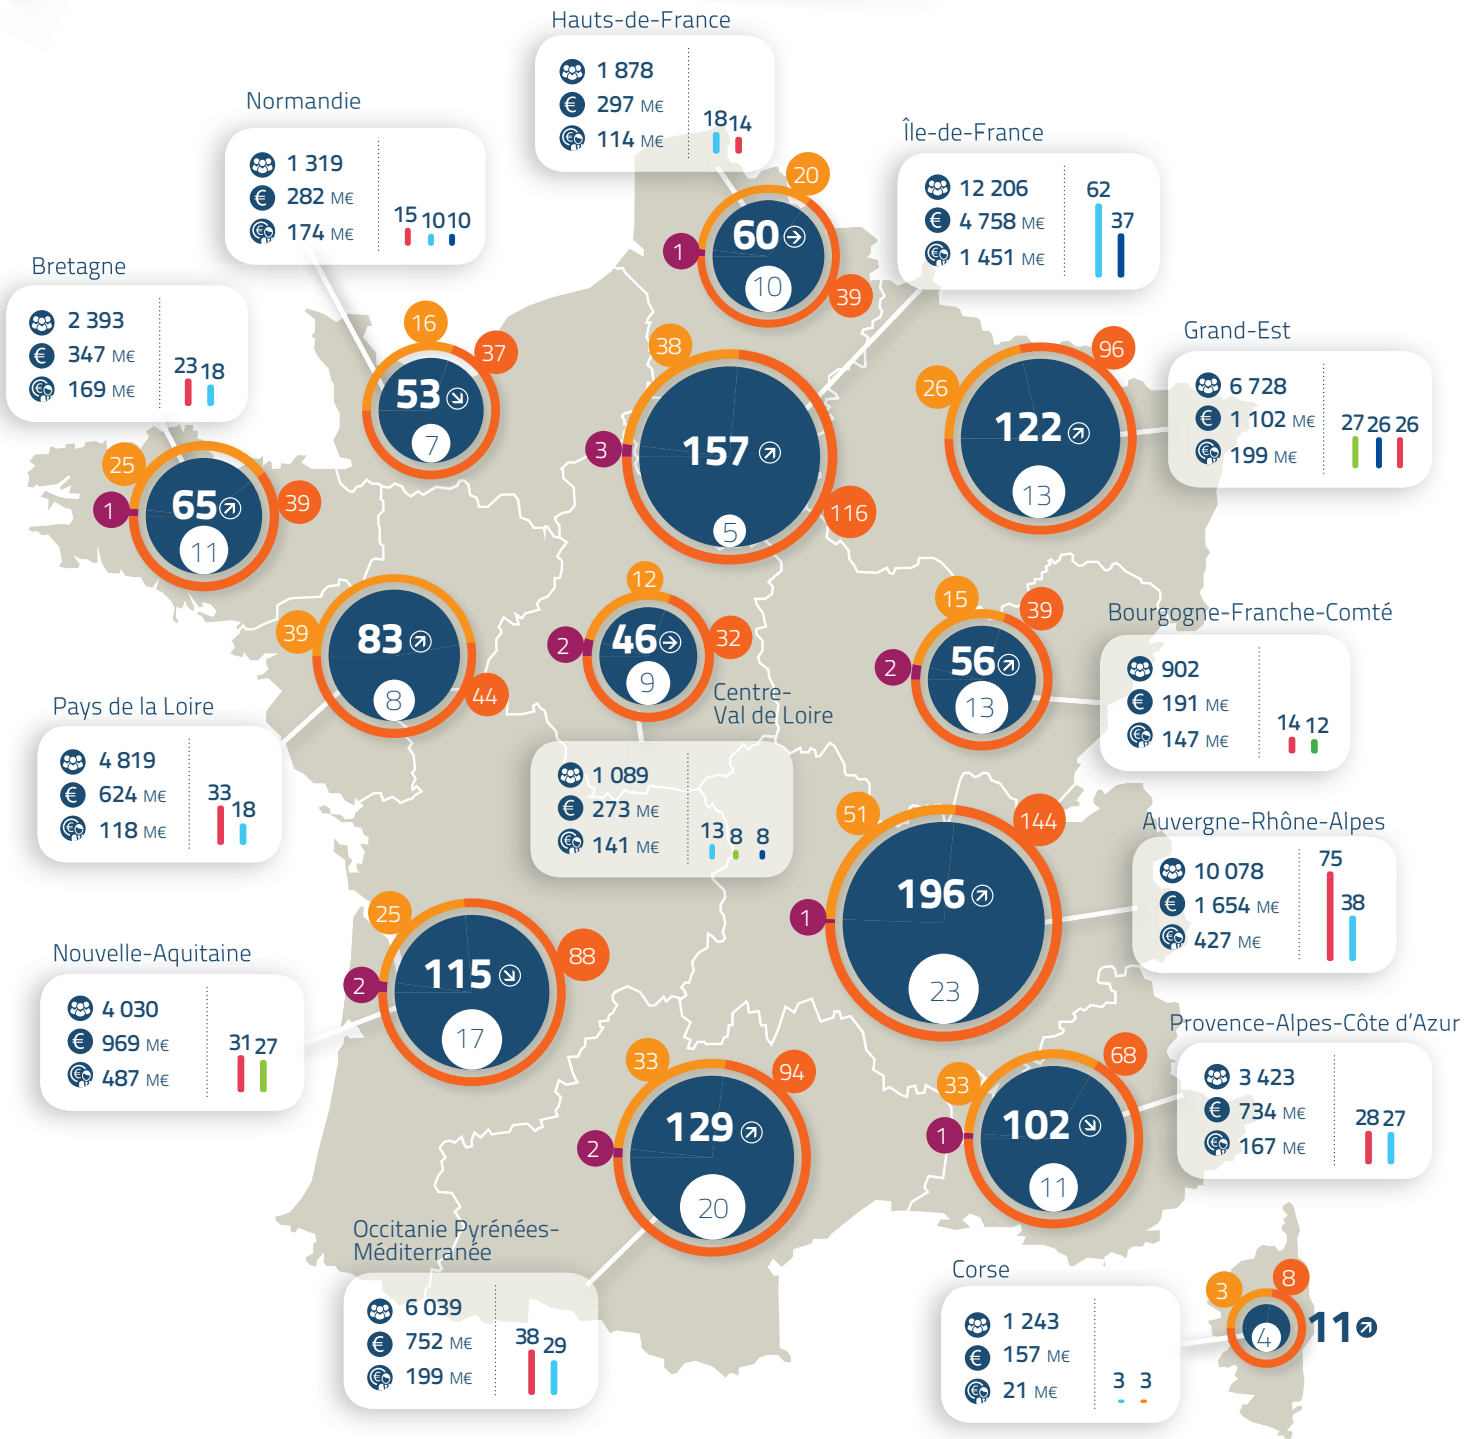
Hauts-de-France
1 878
297 M€
114 M€
18 14

Normandie
1 319
282 M€
174 M€
15 10 10

Île-de-France
12 206
4 758 M€
1 451 M€
62
37

Bretagne
2 393
347 M€
169 M€
23 18

20
60
1
10
39

16
37
53
7

38
157
3
5
116

Grand-Est
6 728
1 102 M€
199 M€
27 26 26

96
26
122
13

25
65
1
39
11

39
83
8
44

12
46
2
32
9

15
39
56
2
13

Bourgogne-Franche-Comté
902
191 M€
147 M€
14 12

Pays de la Loire
4 819
624 M€
118 M€
33
18

Centre-Val de Loire
1 089
273 M€
141 M€
13 8 8

51
144
196
1
23

Auvergne-Rhône-Alpes
10 078
1 654 M€
427 M€
75
38

25
115
2
88
17

Nouvelle-Aquitaine
4 030
969 M€
487 M€
31 27

33
94
129
2
20

33
68
102
1
11

Provence-Alpes-Côte d'Azur
3 423
734 M€
167 M€
28 27

Occitanie Pyrénées-Méditerranée
6 039
752 M€
199 M€
38
29

Corse
1 243
157 M€
21 M€
3 3

3
8
4
11